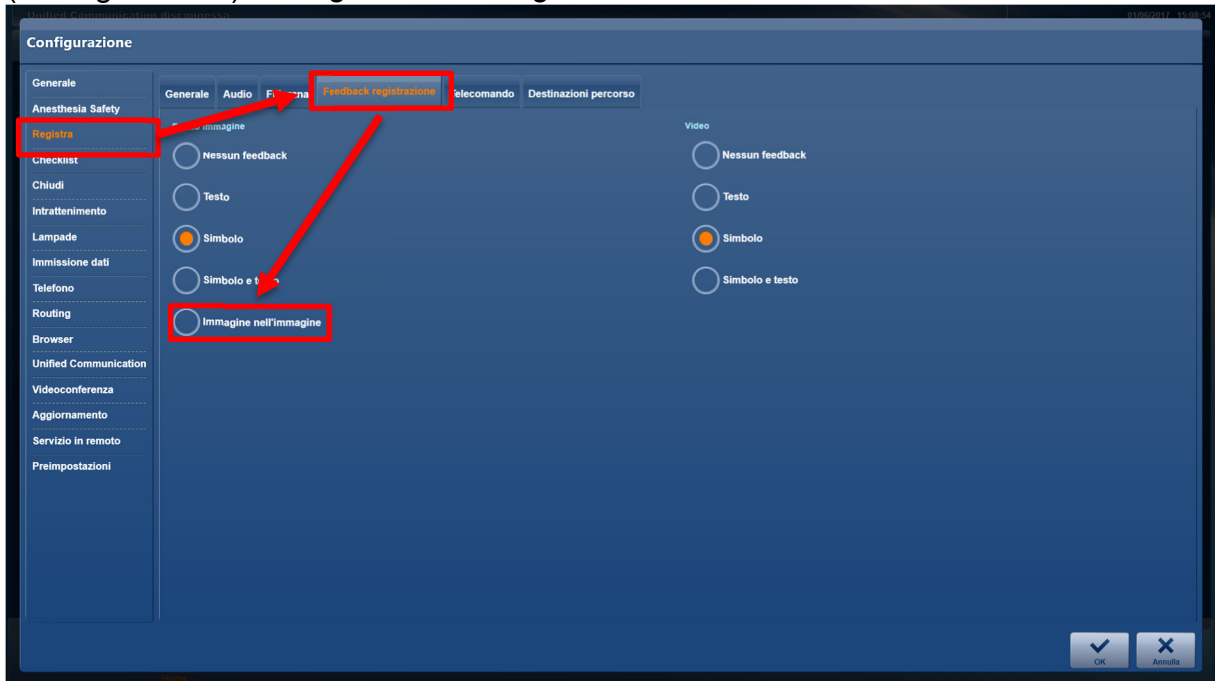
Unified Communication disconnessa 01/06/2017 15:08:54

Configurazione

Generale
Anesthesia Safety
Registra
Checklist
Chiudi
Intrattenimento
Lampade
Immissione dati
Telefono
Routing
Browser
Unified Communication
Videoconferenza
Aggiornamento
Servizio in remoto
Preimpostazioni

Generale | Audio | Fi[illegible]na | Feedback registrazione | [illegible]elecomando | Destinazioni percorso

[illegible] immagine
Nessun feedback
Testo
Simbolo
Simbolo e t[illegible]
Immagine nell'immagine

Video
Nessun feedback
Testo
Simbolo
Simbolo e testo

OK
Annulla